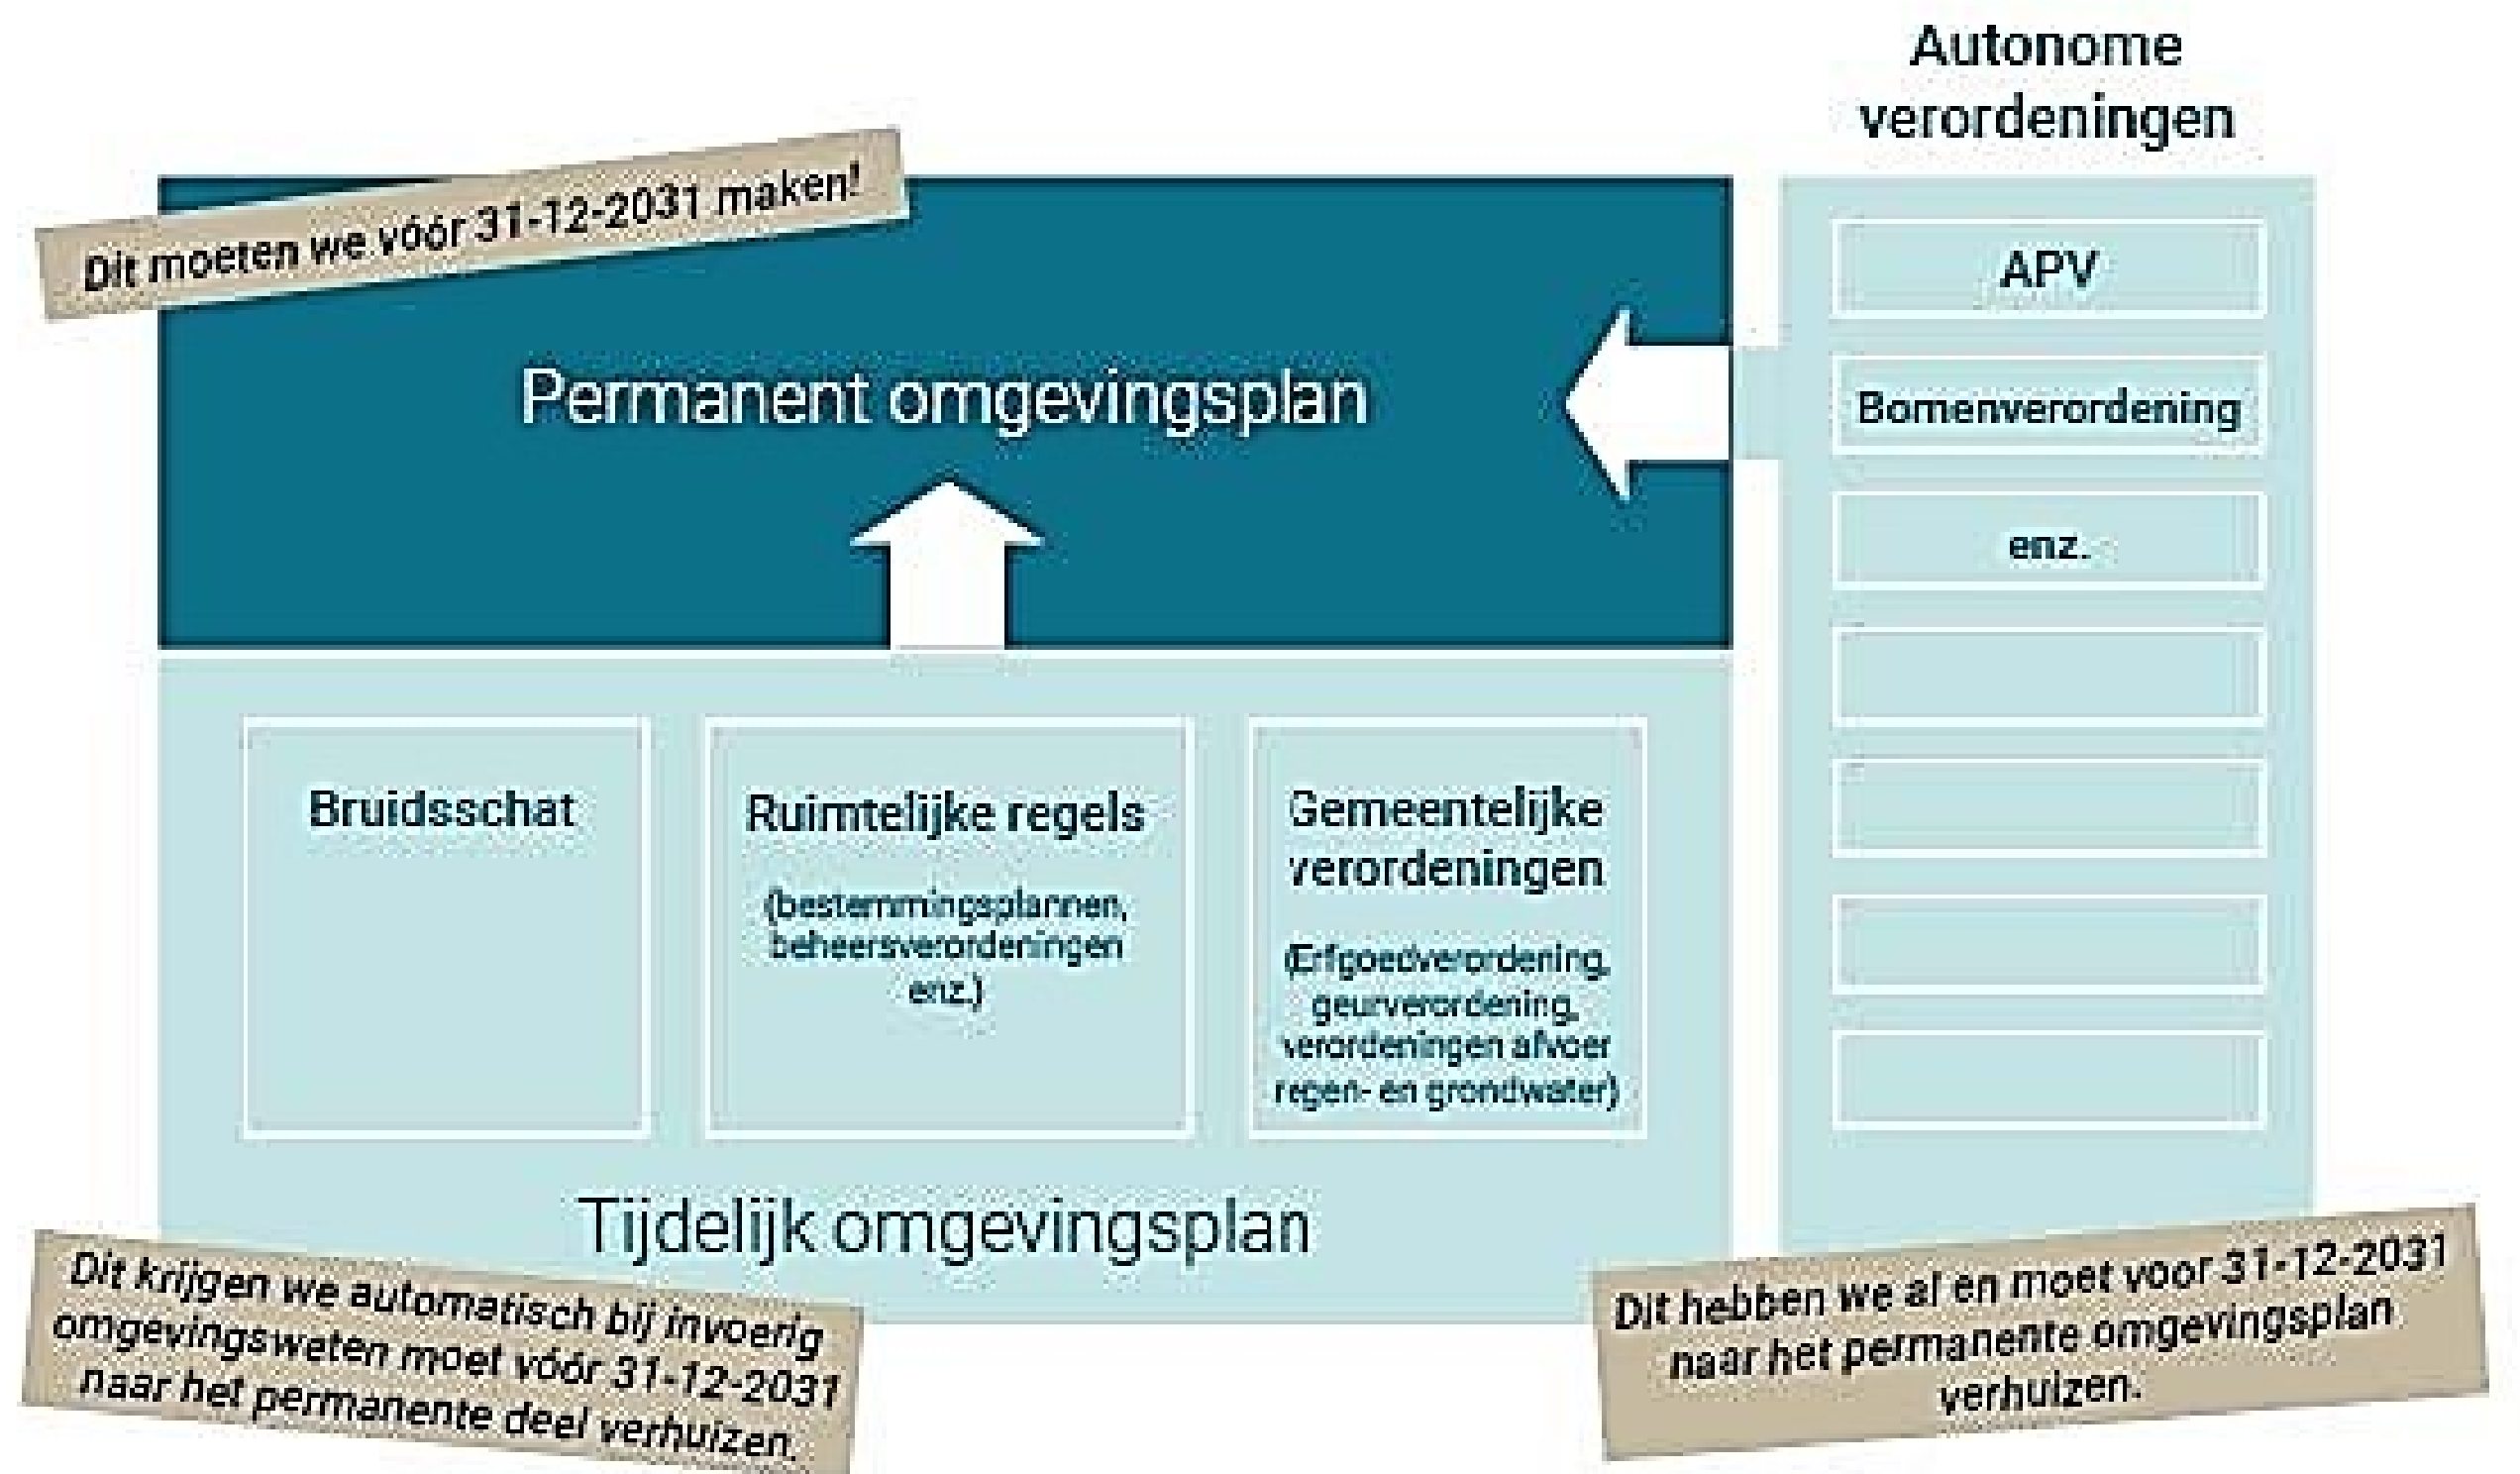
Dit moeten we vóór 31-12-2031 maken!

Permanent omgevingsplan

Autonome verordeningen

APV

Bomenverordening

enz.

Bruidsschat

Ruimtelijke regels

(bestemmingsplannen, beheersverordeningen enz.)

Gemeentelijke verordeningen

(Erfgoedverordening, geurverordening, verordeningen afvoer regen- en grondwater)

Tijdelijk omgevingsplan

Dit krijgen we automatisch bij invoerig omgevingsweten moet vóór 31-12-2031 naar het permanente deel verhuizen.

Dit hebben we al en moet voor 31-12-2031 naar het permanente omgevingsplan verhuizen.